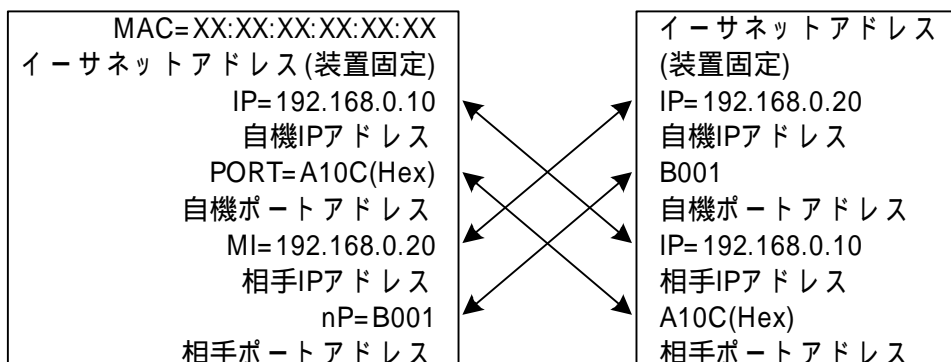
MAC=XX:XX:XX:XX:XX:XX
イーサネットアドレス(装置固定)
IP=192.168.0.10
自機IPアドレス
PORT=A10C(Hex)
自機ポートアドレス
MI=192.168.0.20
相手IPアドレス
nP=B001
相手ポートアドレス

イーサネットアドレス
(装置固定)
IP=192.168.0.20
自機IPアドレス
B001
自機ポートアドレス
IP=192.168.0.10
相手IPアドレス
A10C(Hex)
相手ポートアドレス